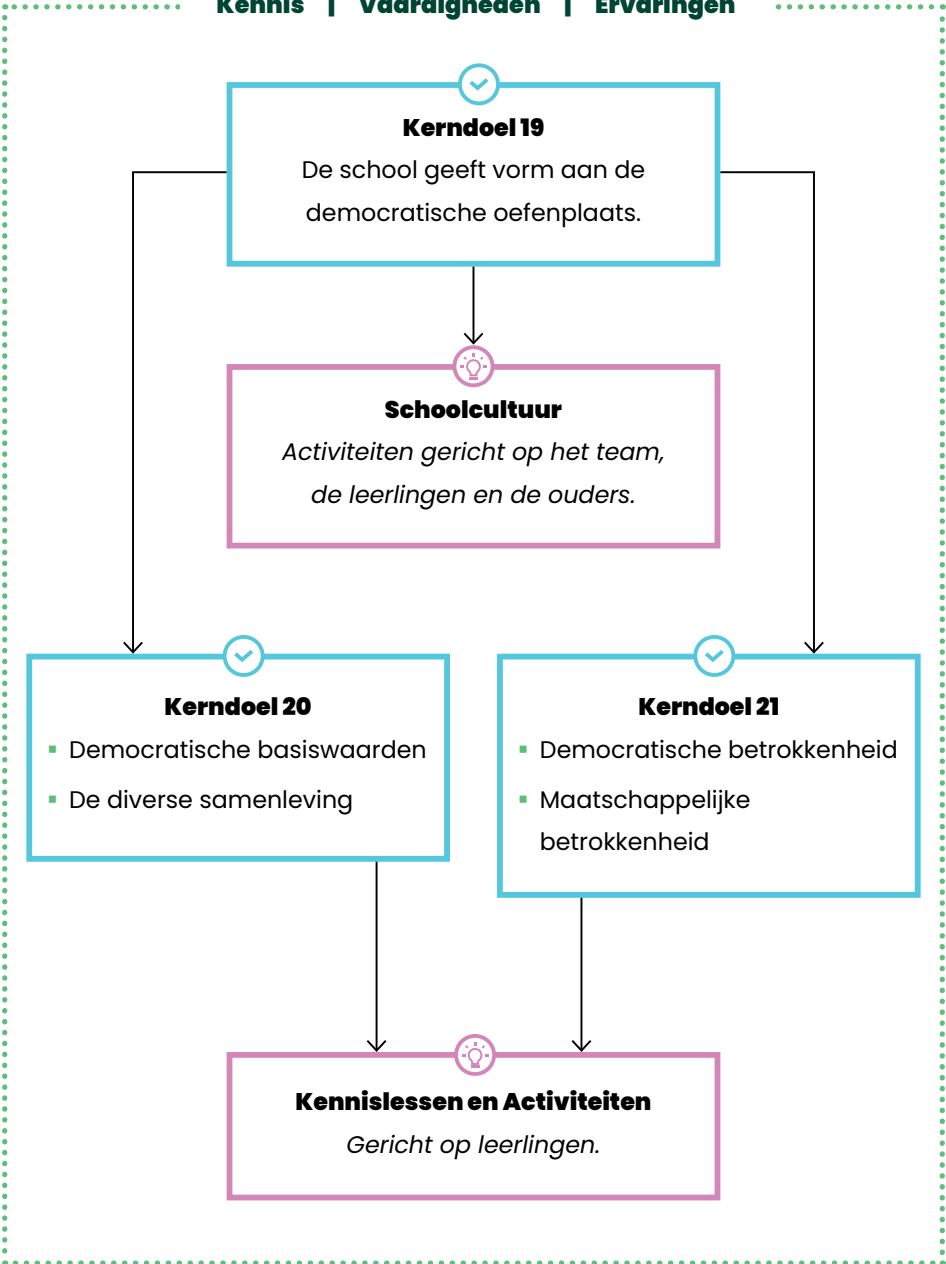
Kennis | Vaardigheden | Ervaringen

**Kerndoel 19**
De school geeft vorm aan de democratische oefenplaats.

**Schoolcultuur**
*Activiteiten gericht op het team, de leerlingen en de ouders.*

**Kerndoel 20**
- Democratische basiswaarden
- De diverse samenleving

**Kerndoel 21**
- Democratische betrokkenheid
- Maatschappelijke betrokkenheid

**Kennislessen en Activiteiten**
*Gericht op leerlingen.*